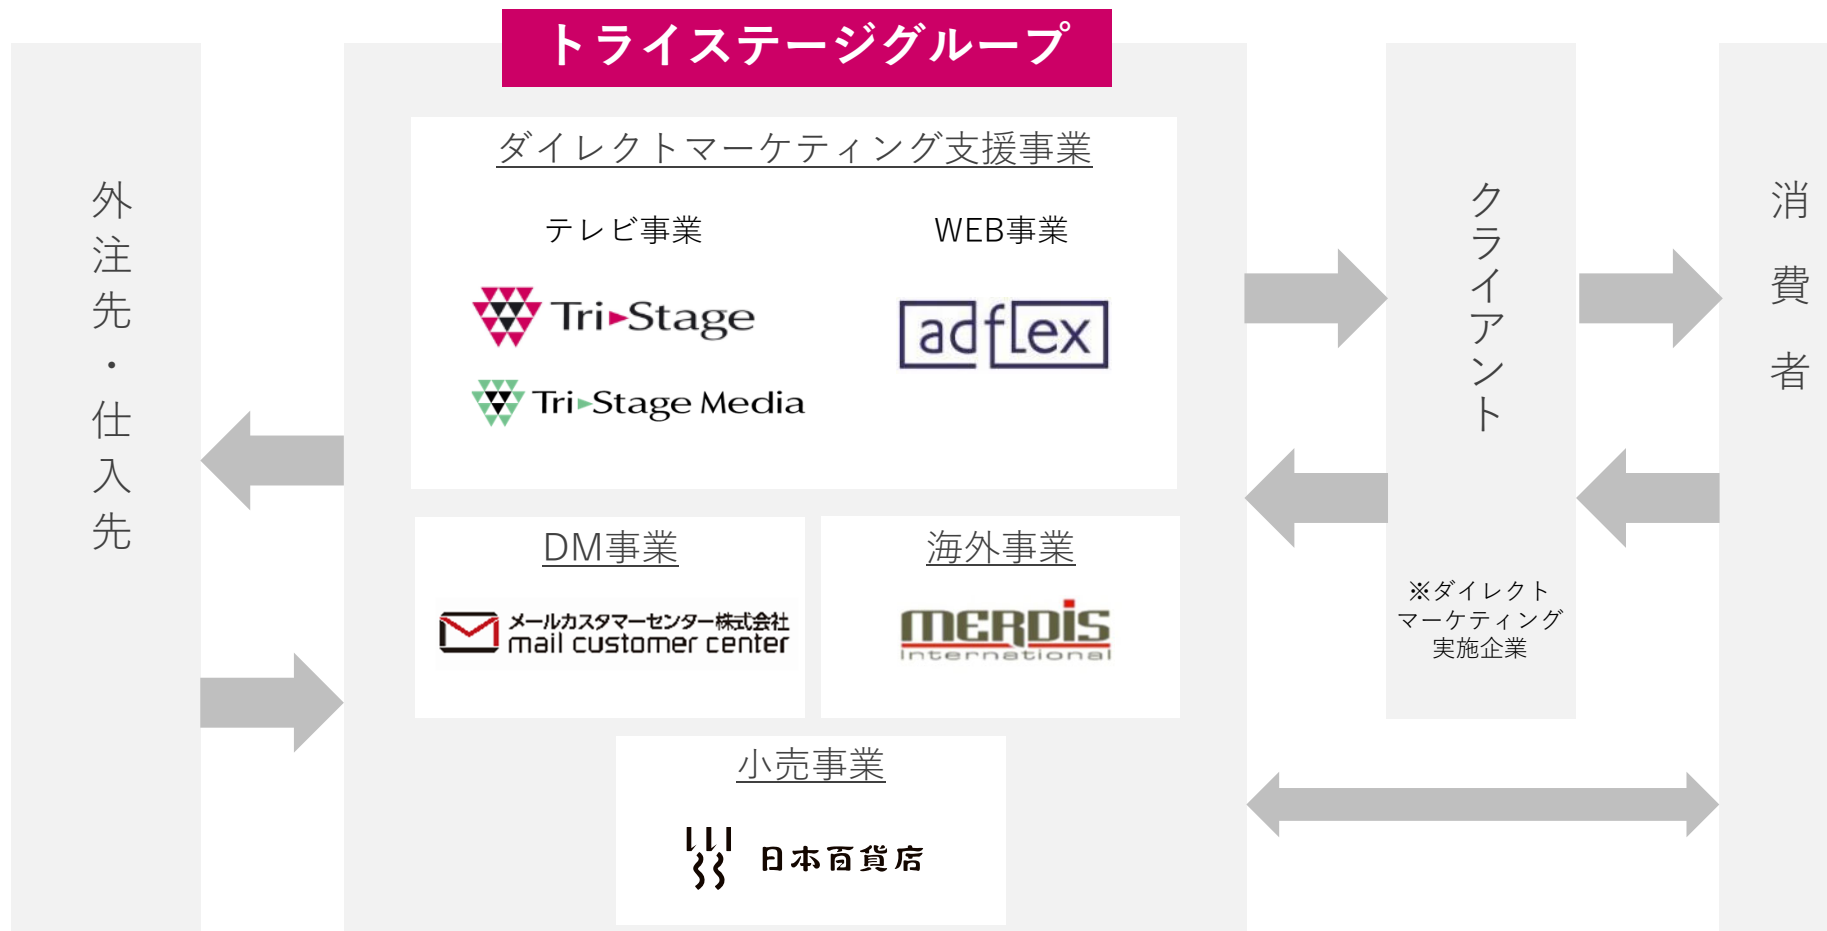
外注先・仕入先

トライステージグループ

ダイレクトマーケティング支援事業

テレビ事業

Tri▸Stage

Tri▸Stage Media

WEB事業

adflex

DM事業

メールカスタマーセンター株式会社
mail customer center

海外事業

MERDIS
international

小売事業

日本百貨店

クライアント

※ダイレクトマーケティング実施企業

消費者